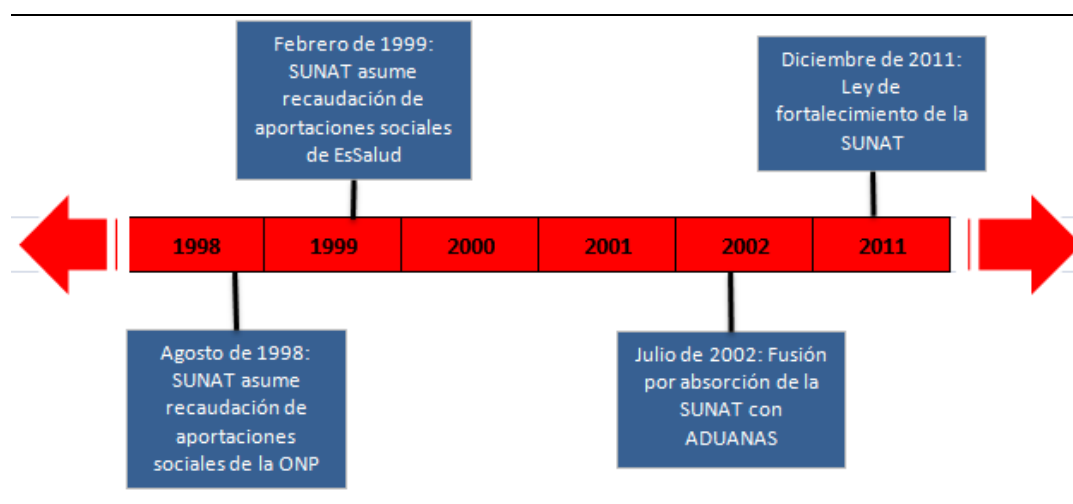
Febrero de 1999: SUNAT asume recaudación de aportaciones sociales de EsSalud

Diciembre de 2011: Ley de fortalecimiento de la SUNAT

| 1998 | 1999 | 2000 | 2001 | 2002 | 2011 |
|---|---|---|---|---|---|

Agosto de 1998: SUNAT asume recaudación de aportaciones sociales de la ONP

Julio de 2002: Fusión por absorción de la SUNAT con ADUANAS